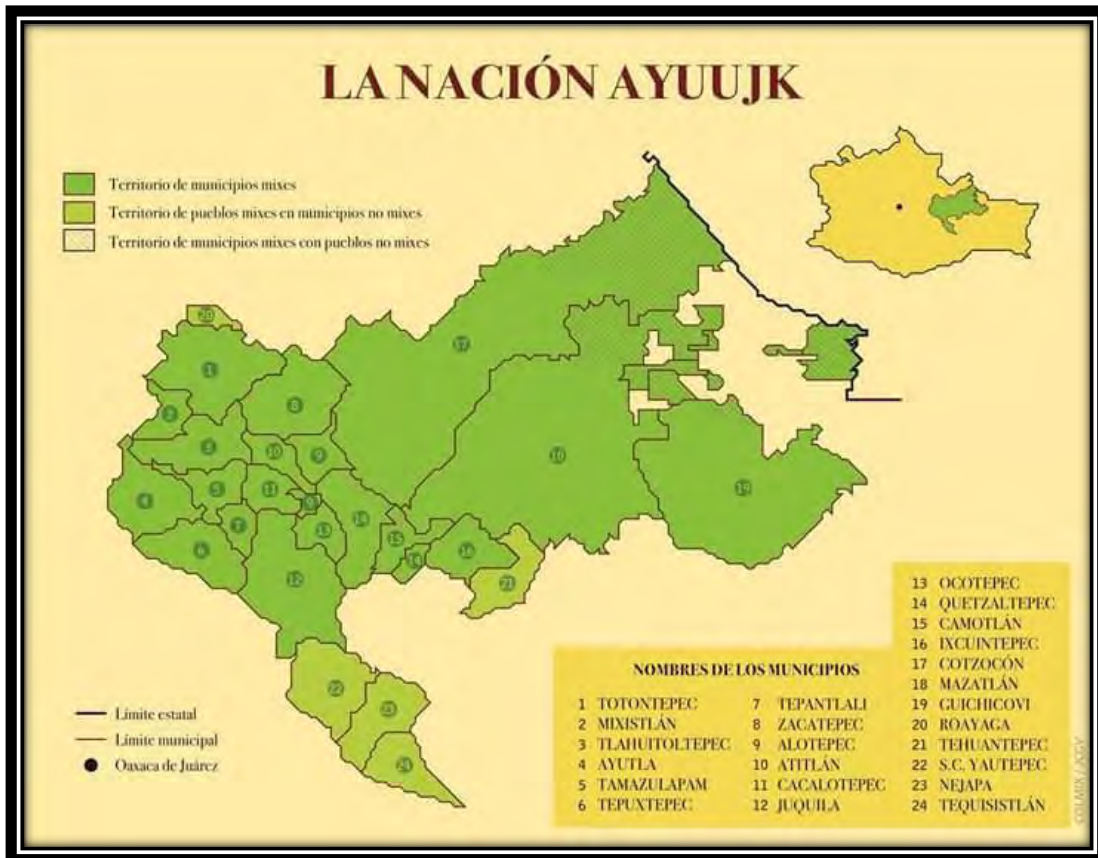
LA NACIÓN AYUUJK

Territorio de municipios mixes
Territorio de pueblos mixes en municipios no mixes
Territorio de municipios mixes con pueblos no mixes

20
1
17
2
3
10
9
16
19
4
5
11
13
7
18
14
15
16
6
12
21
22
23
24

Límite estatal
Límite municipal
Oaxaca de Juárez

NOMBRES DE LOS MUNICIPIOS

1 TOTONTEPEC
2 MIXISTLÁN
3 TLAHUITOLTEPEC
4 AYUTLA
5 TAMAZULAPAM
6 TEPUXTEPEC
7 TEPANTLALI
8 ZACATEPEC
9 ALOTEPEC
10 ATITLÁN
11 CACALOTEPEC
12 JUQUILA
13 OCOTEPEC
14 QUETZALTEPEC
15 CAMOTLÁN
16 IXCUINTEPEC
17 COTZOCÓN
18 MAZATLÁN
19 GUICHICOVI
20 ROAYAGA
21 TEHUANTEPEC
22 S.C. YAUTEPEC
23 NEJAPA
24 TEQUISISTLÁN

COLMIX / AGY